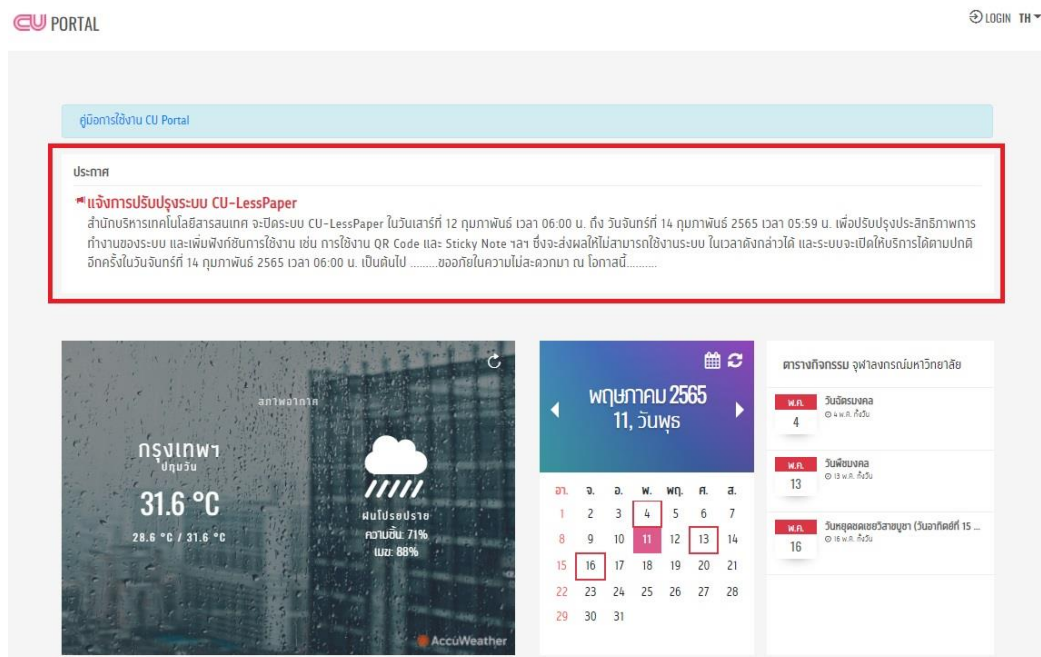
CU PORTAL

LOGIN TH

คู่มือการใช้งาน CU Portal

ประกาศ

แจ้งการปรับปรุงระบบ CU-LessPaper

สำนักบริหารเทคโนโลยีสารสนเทศ จะปิดระบบ CU-LessPaper ในวันเสาร์ที่ 12 กุมภาพันธ์ เวลา 06:00 น. ถึง วันจันทร์ที่ 14 กุมภาพันธ์ 2565 เวลา 05:59 น. เพื่อปรับปรุงประสิทธิภาพการทำงานของระบบ และเพิ่มฟังก์ชันการใช้งาน เช่น การใช้งาน QR Code และ Sticky Note ฯลฯ ซึ่งจะส่งผลให้ไม่สามารถใช้งานระบบ ในเวลาดังกล่าวได้ และระบบจะเปิดให้บริการได้ตามปกติอีกครั้งในวันจันทร์ที่ 14 กุมภาพันธ์ 2565 เวลา 06:00 น. เป็นต้นไป .........ขออภัยในความไม่สะดวกมา ณ โอกาสนี้..........

สภาพอากาศ

กรุงเทพฯ
ปทุมวัน

31.6 °C

28.6 °C / 31.6 °C

ฝนโปรยปราย
ความชื้น: 71%
เมฆ: 88%

AccuWeather

พฤษภาคม 2565
11, วันพุธ

| อา. | จ. | อ. | พ. | พฤ. | ศ. | ส. |
|---|---|---|---|---|---|---|
| 1 | 2 | 3 | 4 | 5 | 6 | 7 |
| 8 | 9 | 10 | 11 | 12 | 13 | 14 |
| 15 | 16 | 17 | 18 | 19 | 20 | 21 |
| 22 | 23 | 24 | 25 | 26 | 27 | 28 |
| 29 | 30 | 31 | | | | |

ตารางกิจกรรม จุฬาลงกรณ์มหาวิทยาลัย

พ.ค.
4
วันฉัตรมงคล
4 พ.ค. ทั้งวัน

พ.ค.
13
วันพืชมงคล
13 พ.ค. ทั้งวัน

พ.ค.
16
วันหยุดชดเชยวิสาขบูชา (วันอาทิตย์ที่ 15 ...
16 พ.ค. ทั้งวัน